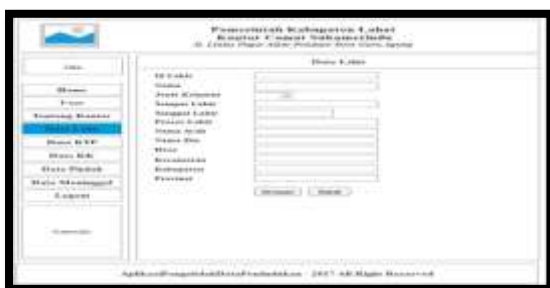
Pemerintah Kabupaten Lahat
Kantor Camat Sukamerindu
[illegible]

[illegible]

Home
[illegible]
Tentang Kantor
Data Lahir
Data KTP
Data KK
Data Pindah
Data Meninggal
Logout

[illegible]

Data Lahir

Id Lahir
Nama
Jenis Kelamin
Tempat Lahir
Tanggal Lahir
Proses Lahir
Nama Ayah
Nama Ibu
Desa
Kecamatan
Kabupaten
Provinsi

Simpan
Batal

AplikasiPengolahanDataPendudukan - 2017 All Right Reserved